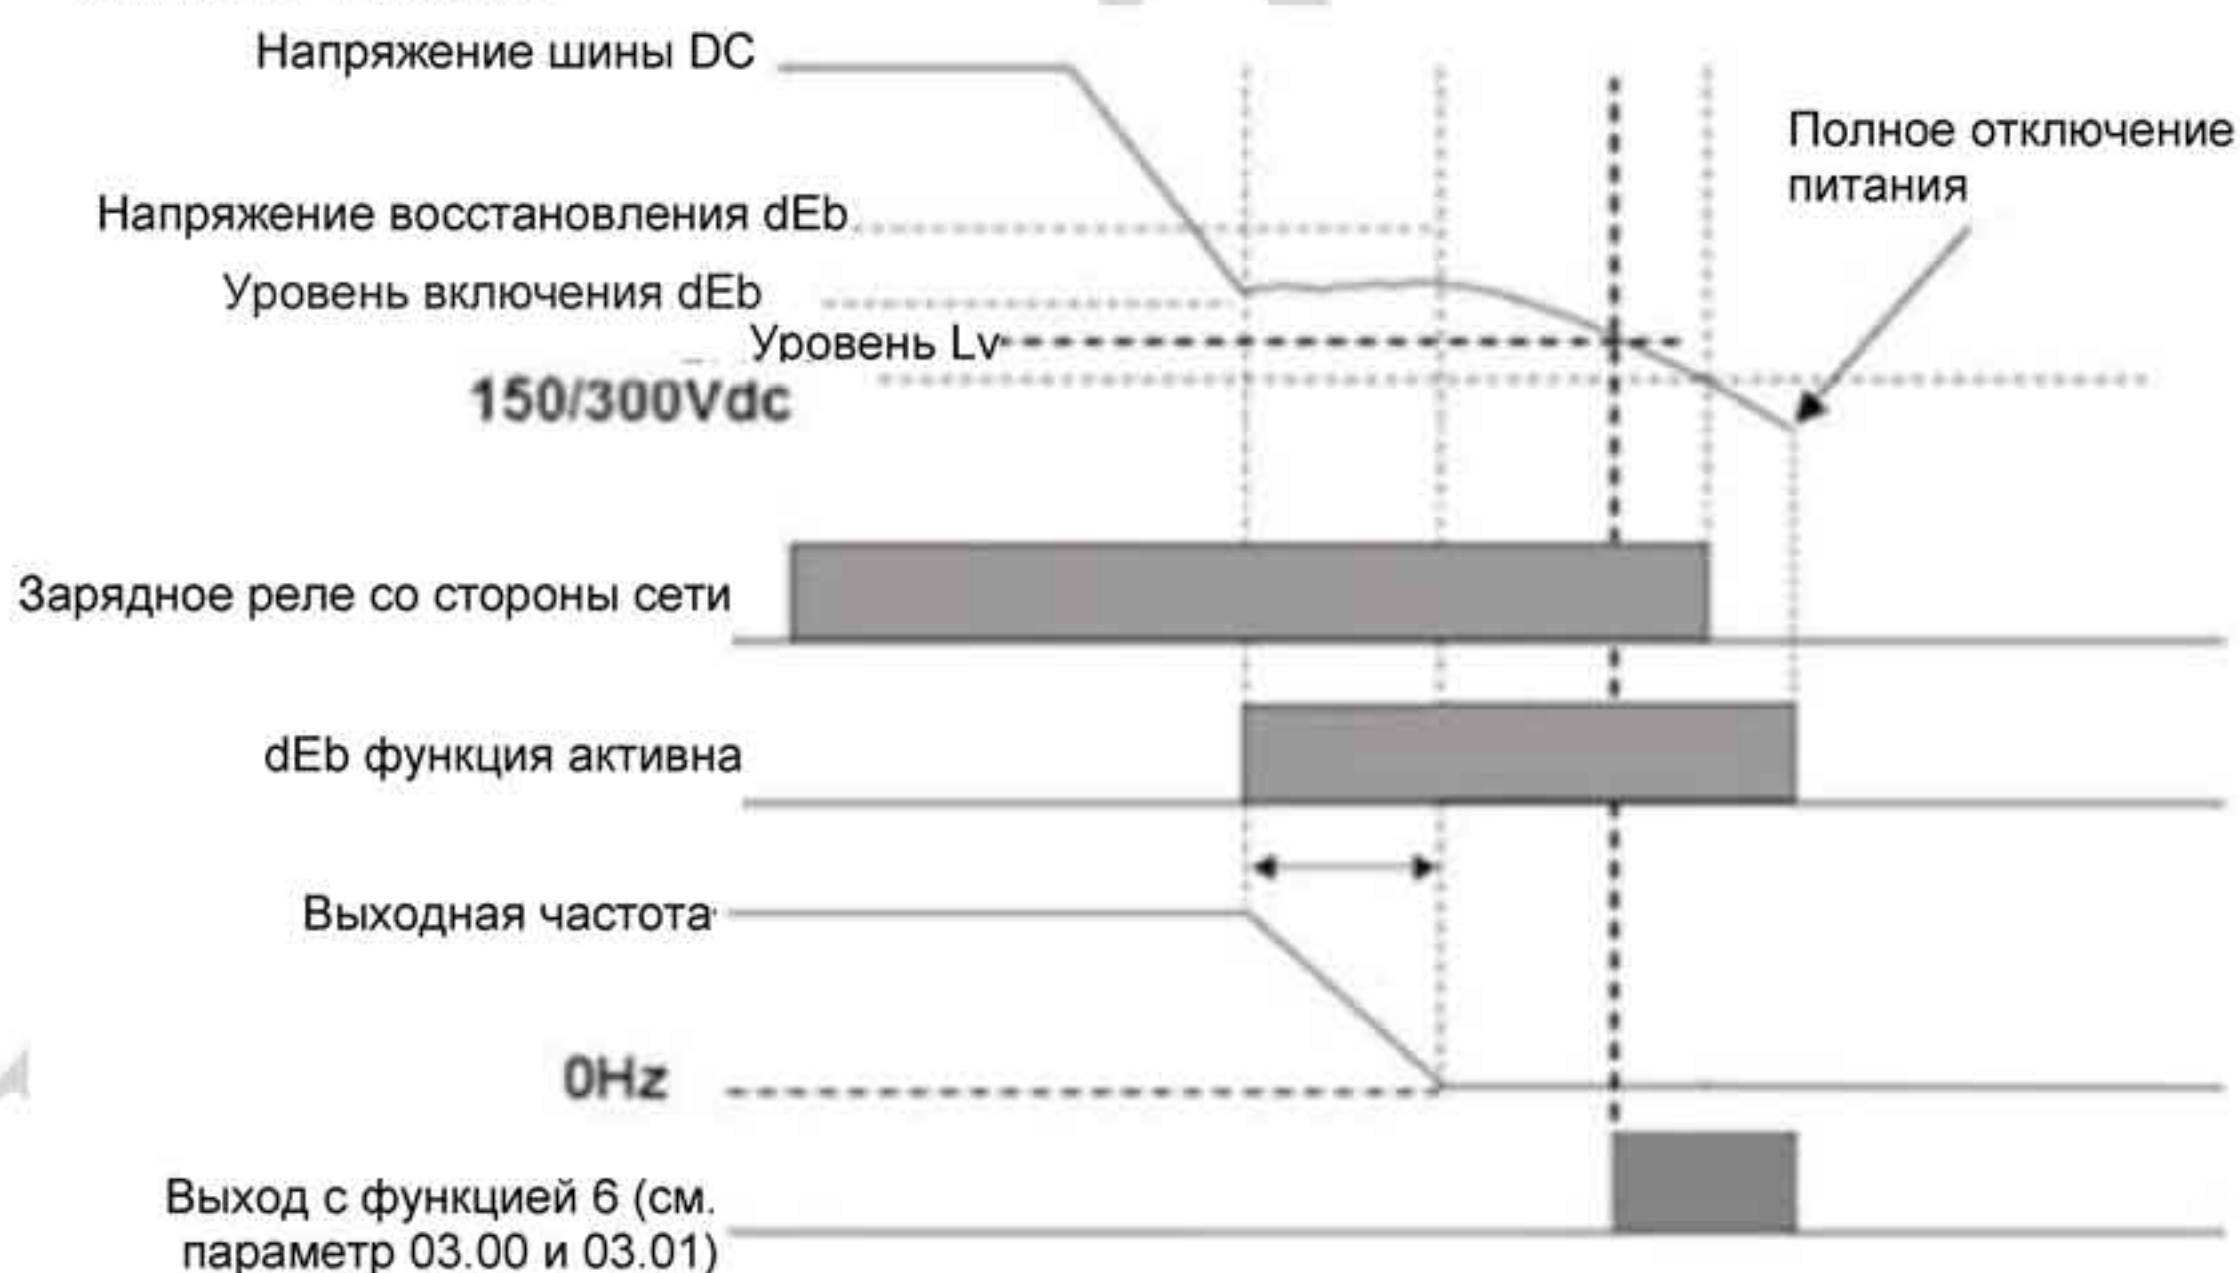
Напряжение шины DC

Полное отключение питания

Напряжение восстановления dEb

Уровень включения dEb

Уровень Lv

150/300Vdc

Зарядное реле со стороны сети

dEb функция активна

Выходная частота

0Hz

Выход с функцией 6 (см. параметр 03.00 и 03.01)